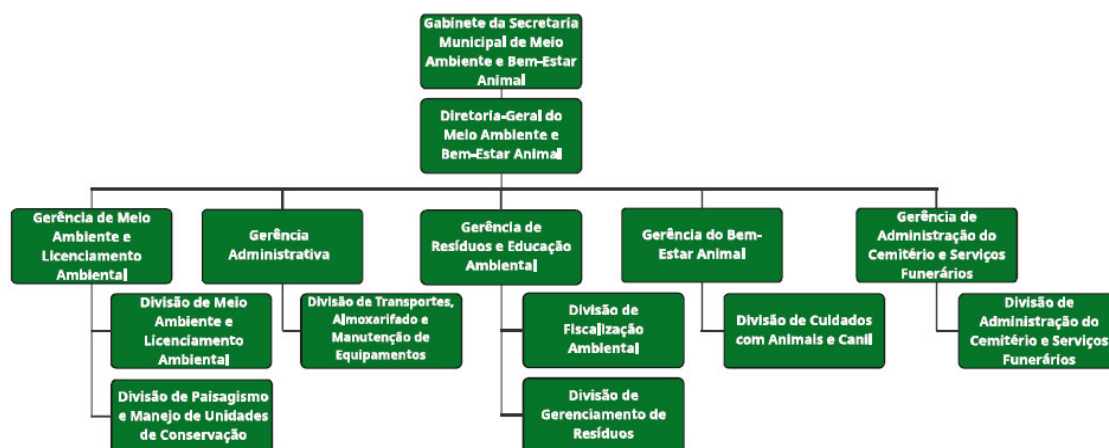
Gabinete da Secretaria Municipal de Meio Ambiente e Bem-Estar Animal

Diretoria-Geral do Meio Ambiente e Bem-Estar Animal

Gerência de Meio Ambiente e Licenciamento Ambiental

Divisão de Meio Ambiente e Licenciamento Ambiental

Divisão de Paisagismo e Manejo de Unidades de Conservação

Gerência Administrativa

Divisão de Transportes, Almoxarifado e Manutenção de Equipamentos

Gerência de Resíduos e Educação Ambiental

Divisão de Fiscalização Ambiental

Divisão de Gerenciamento de Resíduos

Gerência do Bem-Estar Animal

Divisão de Cuidados com Animais e Canil

Gerência de Administração do Cemitério e Serviços Funerários

Divisão de Administração do Cemitério e Serviços Funerários